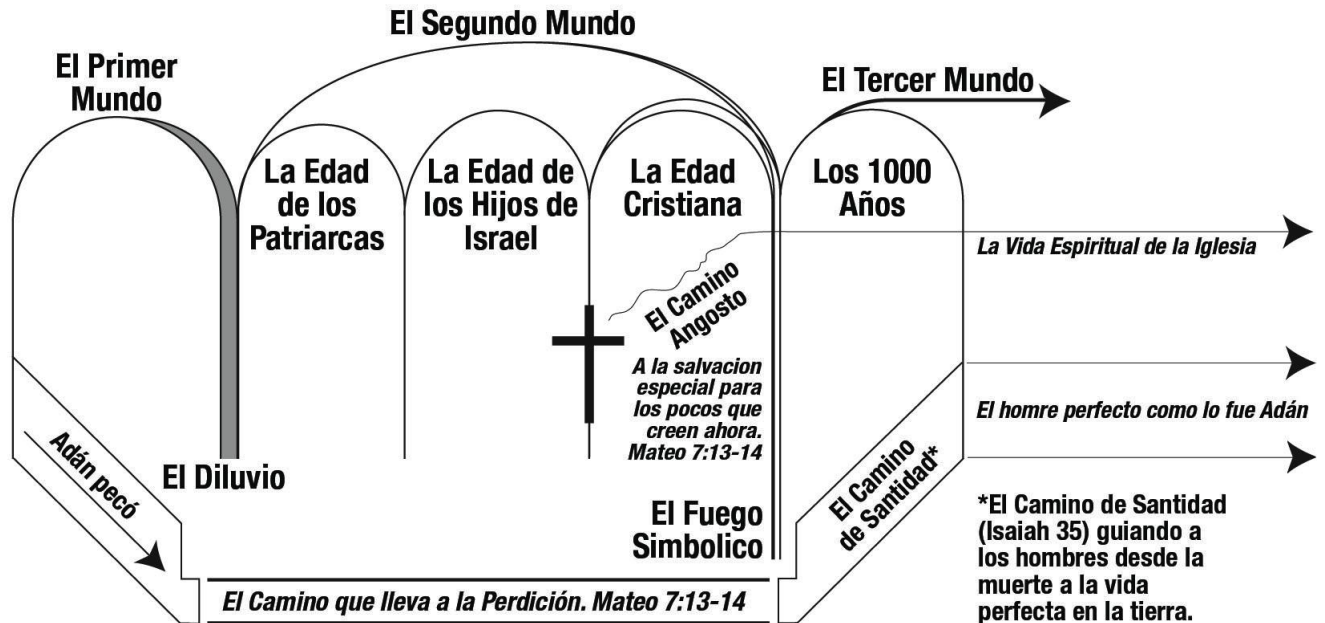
El Segundo Mundo

El Primer Mundo

El Tercer Mundo

La Edad de los Patriarcas

La Edad de los Hijos de Israel

La Edad Cristiana

Los 1000 Años

La Vida Espiritual de la Iglesia

El Camino Angosto

A la salvacion especial para los pocos que creen ahora. Mateo 7:13-14

El homre perfecto como lo fue Adán

Adán pecó

El Diluvio

El Fuego Simbolico

El Camino de Santidad*

*El Camino de Santidad (Isaiah 35) guiando a los hombres desde la muerte a la vida perfecta en la tierra.

El Camino que lleva a la Perdición. Mateo 7:13-14